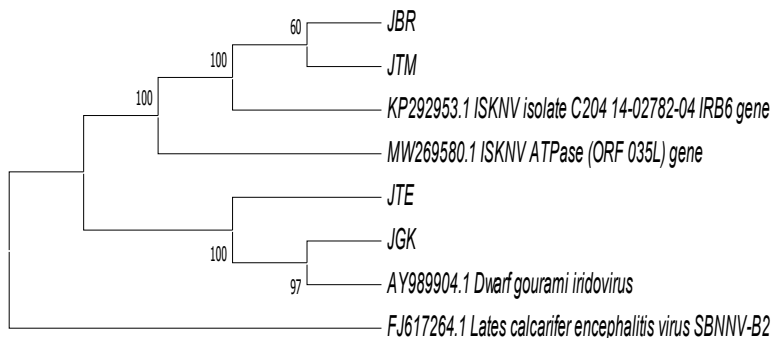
60
JBR
100
JTM
100
KP292953.1 ISKNV isolate C204 14-02782-04 IRB6 gene
MW269580.1 ISKNV ATPase (ORF 035L) gene
JTE
100
JGK
97
AY989904.1 Dwarf gourami iridovirus
FJ617264.1 Lates calcarifer encephalitis virus SBNNV-B2